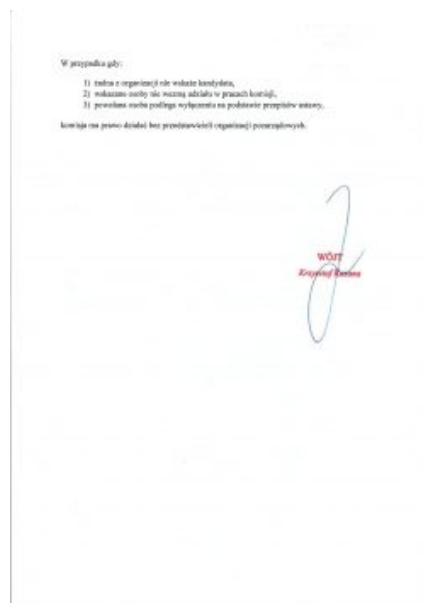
W przypadku gdy:

1) żadna z organizacji nie wskaże kandydata,
2) wskazane osoby nie wezmą udziału w pracach komisji,
3) powołana osoba podlega wyłączeniu na podstawie przepisów ustawy,

komisja ma prawo działać bez przedstawicieli organizacji pozarządowych.

WÓJT
Krzysztof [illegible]